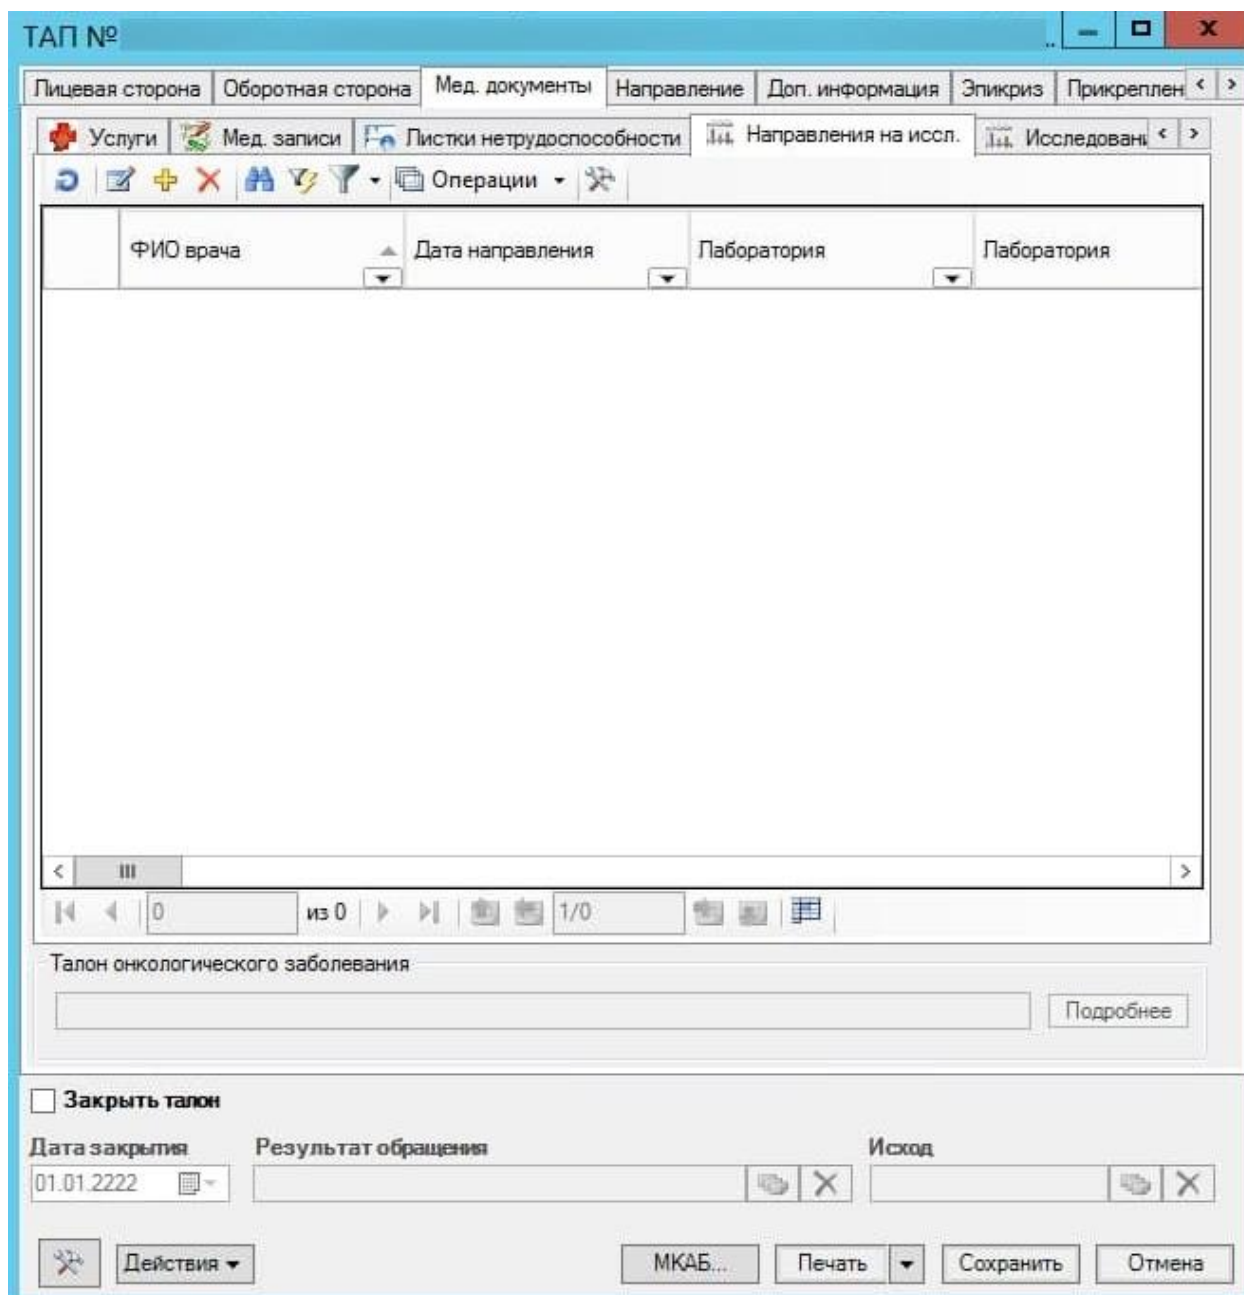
ТАП №

Лицевая сторона | Оборотная сторона | Мед. документы | Направление | Доп. информация | Эпикриз | Прикреплен

Услуги | Мед. записи | Листки нетрудоспособности | Направления на иссл. | Исследовані

Операции

| | ФИО врача | Дата направления | Лаборатория | Лаборатория |
|---|---|---|---|---|

0 из 0 1/0

Талон онкологического заболевания

Подробнее

Закрыть талон

Дата закрытия
01.01.2222

Результат обращения

Исход

Действия

МКАБ...

Печать

Сохранить

Отмена